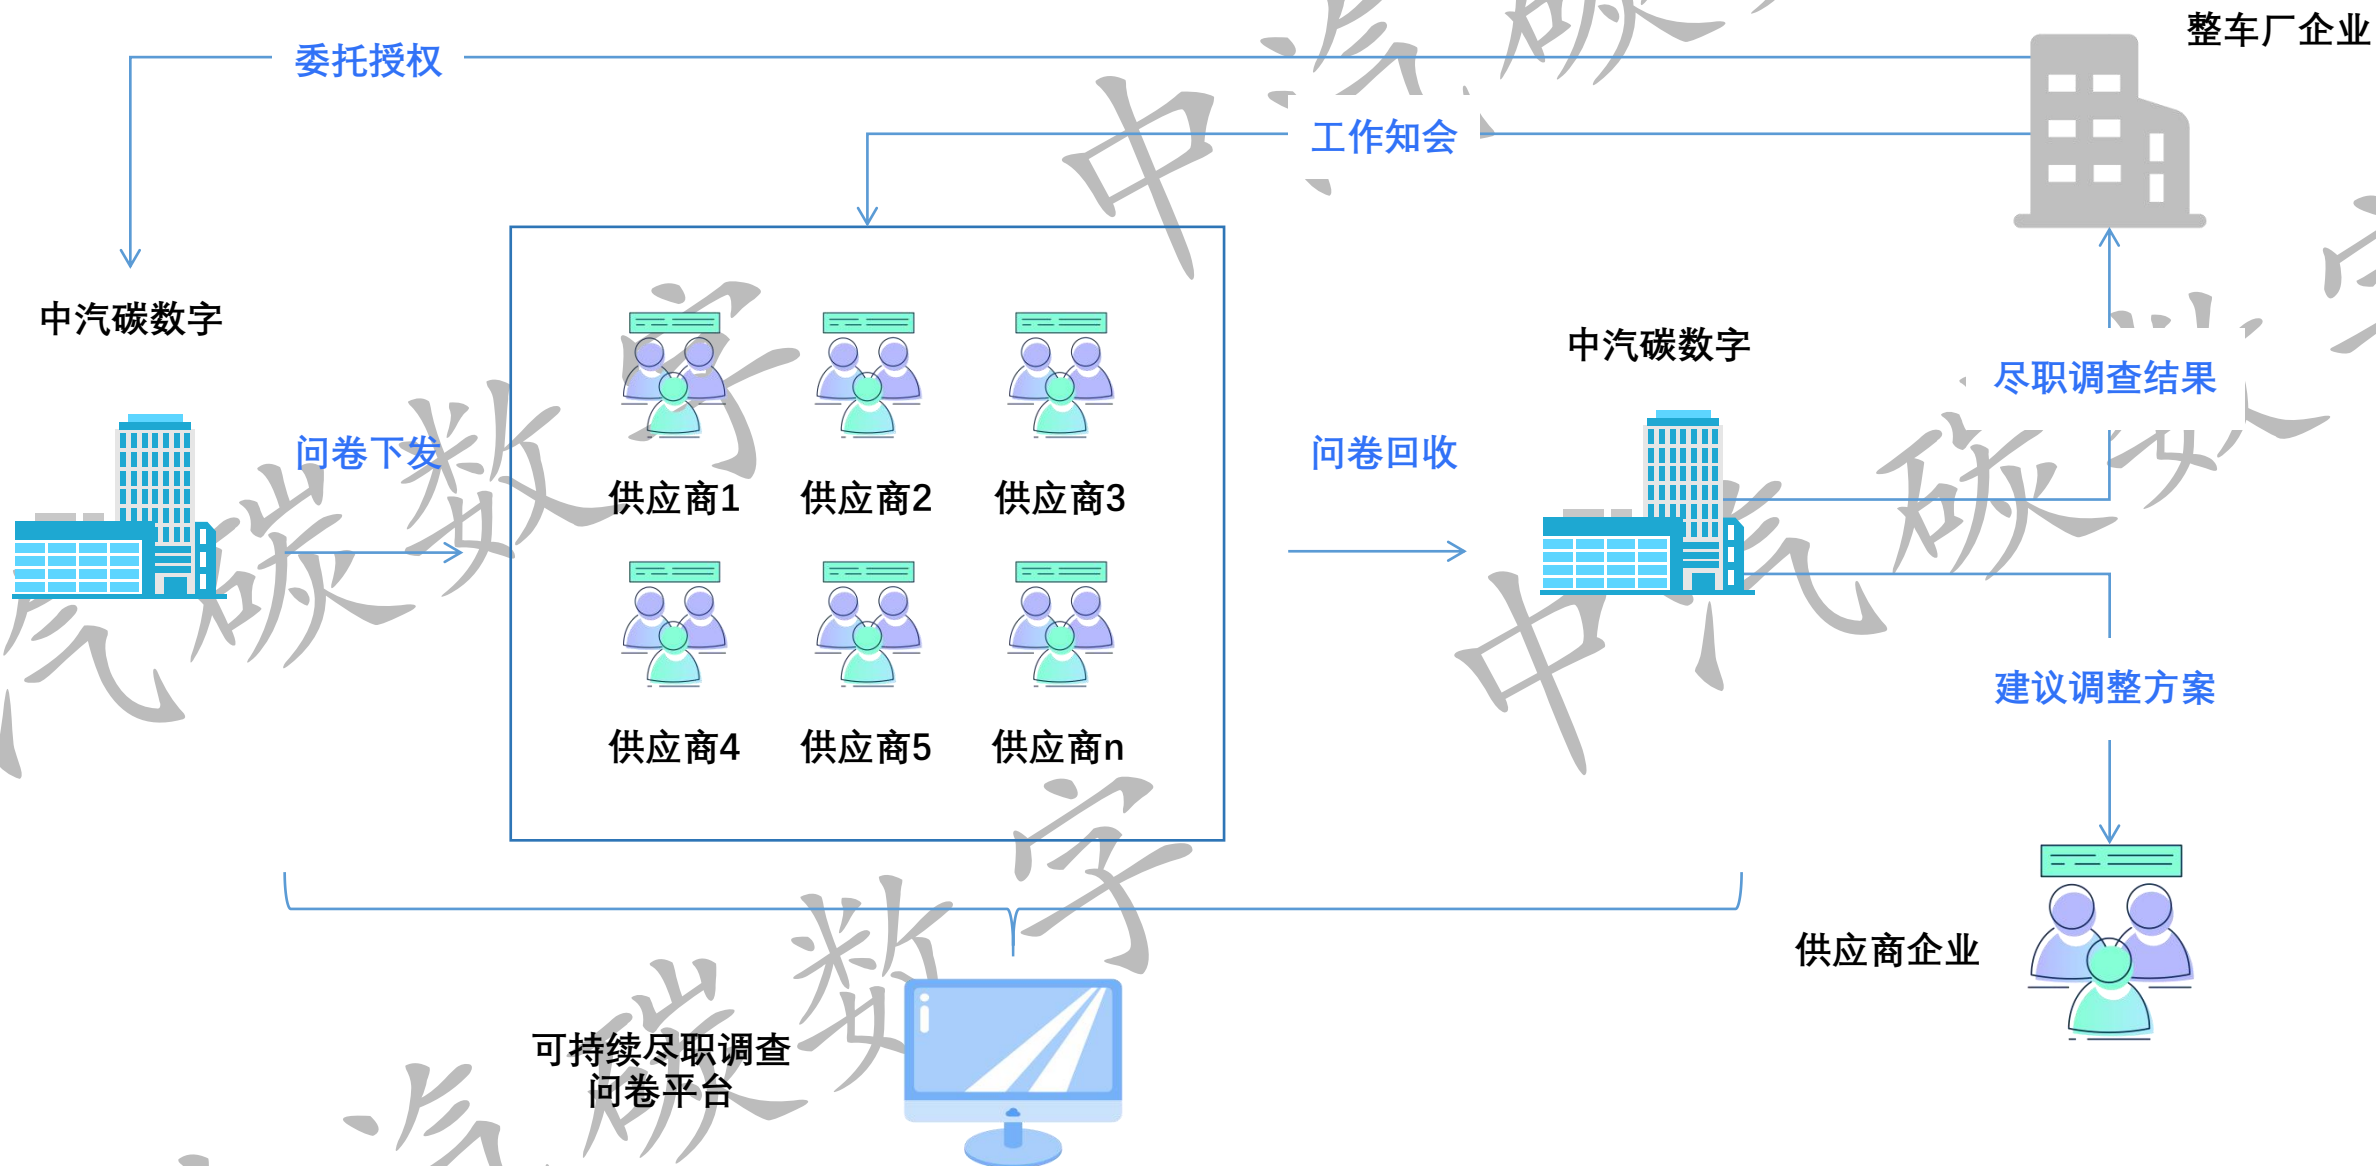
整车厂企业

委托授权

工作知会

中汽碳数字

问卷下发

供应商1 供应商2 供应商3

供应商4 供应商5 供应商n

问卷回收

中汽碳数字

尽职调查结果

建议调整方案

供应商企业

可持续尽职调查
问卷平台

中汽碳数字
中汽碳数字
中汽碳数字